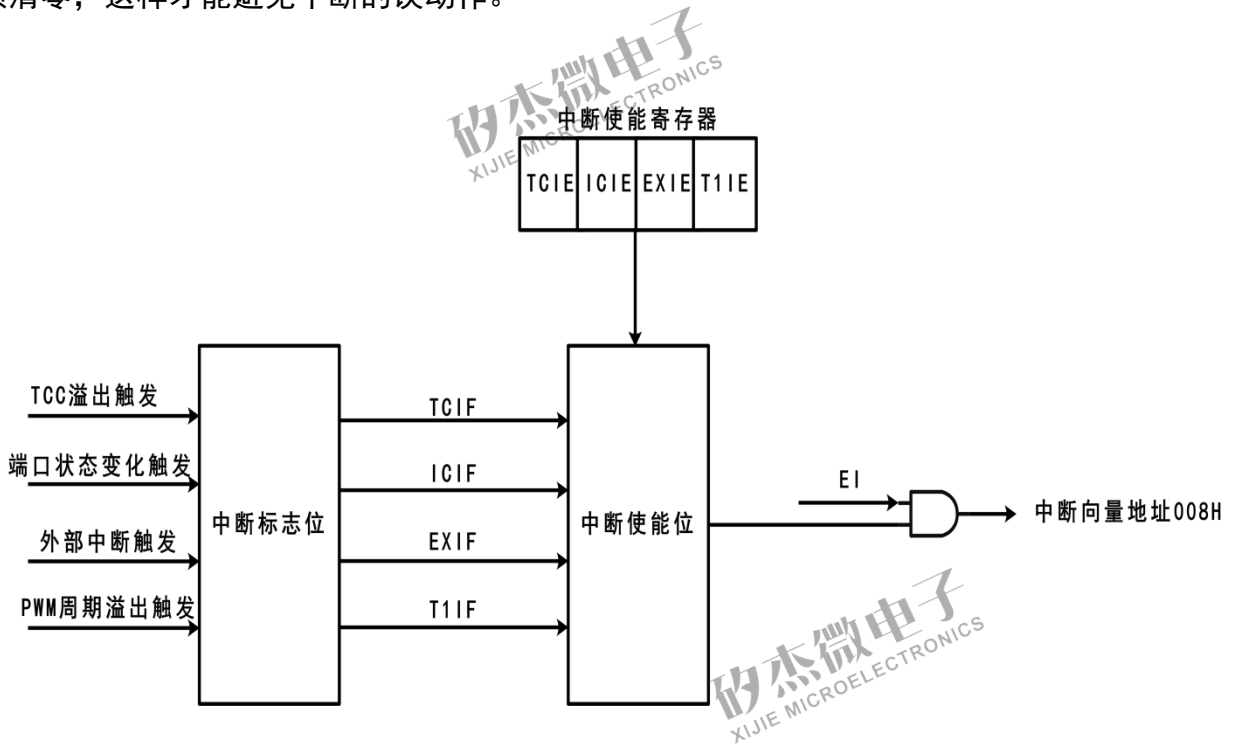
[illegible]清零，这样才能避免中断的误动作。

矽杰微电子
XIJIE MICROELECTRONICS

中断使能寄存器

| TCIE | ICIE | EXIE | T1IE |
|---|---|---|---|

TCC溢出触发
端口状态变化触发
外部中断触发
PWM周期溢出触发

中断标志位

TCIF
ICIF
EXIF
T1IF

中断使能位

EI

中断向量地址008H

矽杰微电子
XIJIE MICROELECTRONICS